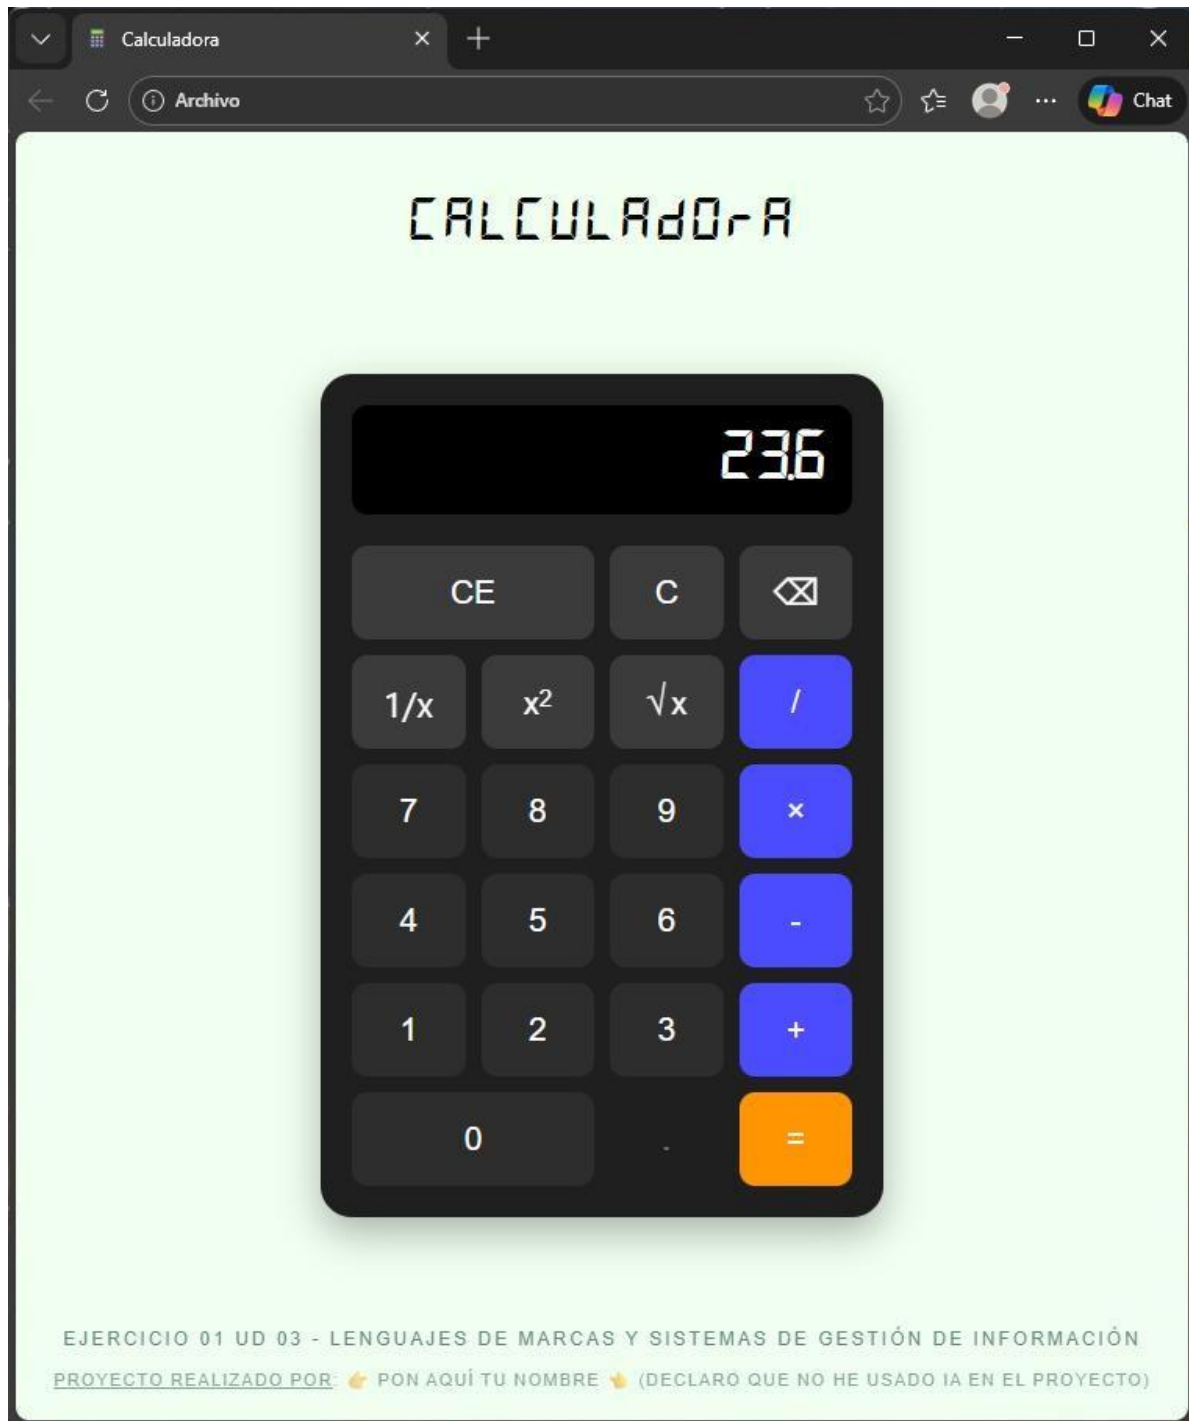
Calculadora

Archivo

Chat

CALCULAdOrA

23.6

CE C ⌫

1/x $x^2$ √x /

7 8 9 ×

4 5 6 -

1 2 3 +

0 . =

EJERCICIO 01 UD 03 - LENGUAJES DE MARCAS Y SISTEMAS DE GESTIÓN DE INFORMACIÓN

PROYECTO REALIZADO POR: 👉 PON AQUÍ TU NOMBRE 👈 (DECLARO QUE NO HE USADO IA EN EL PROYECTO)